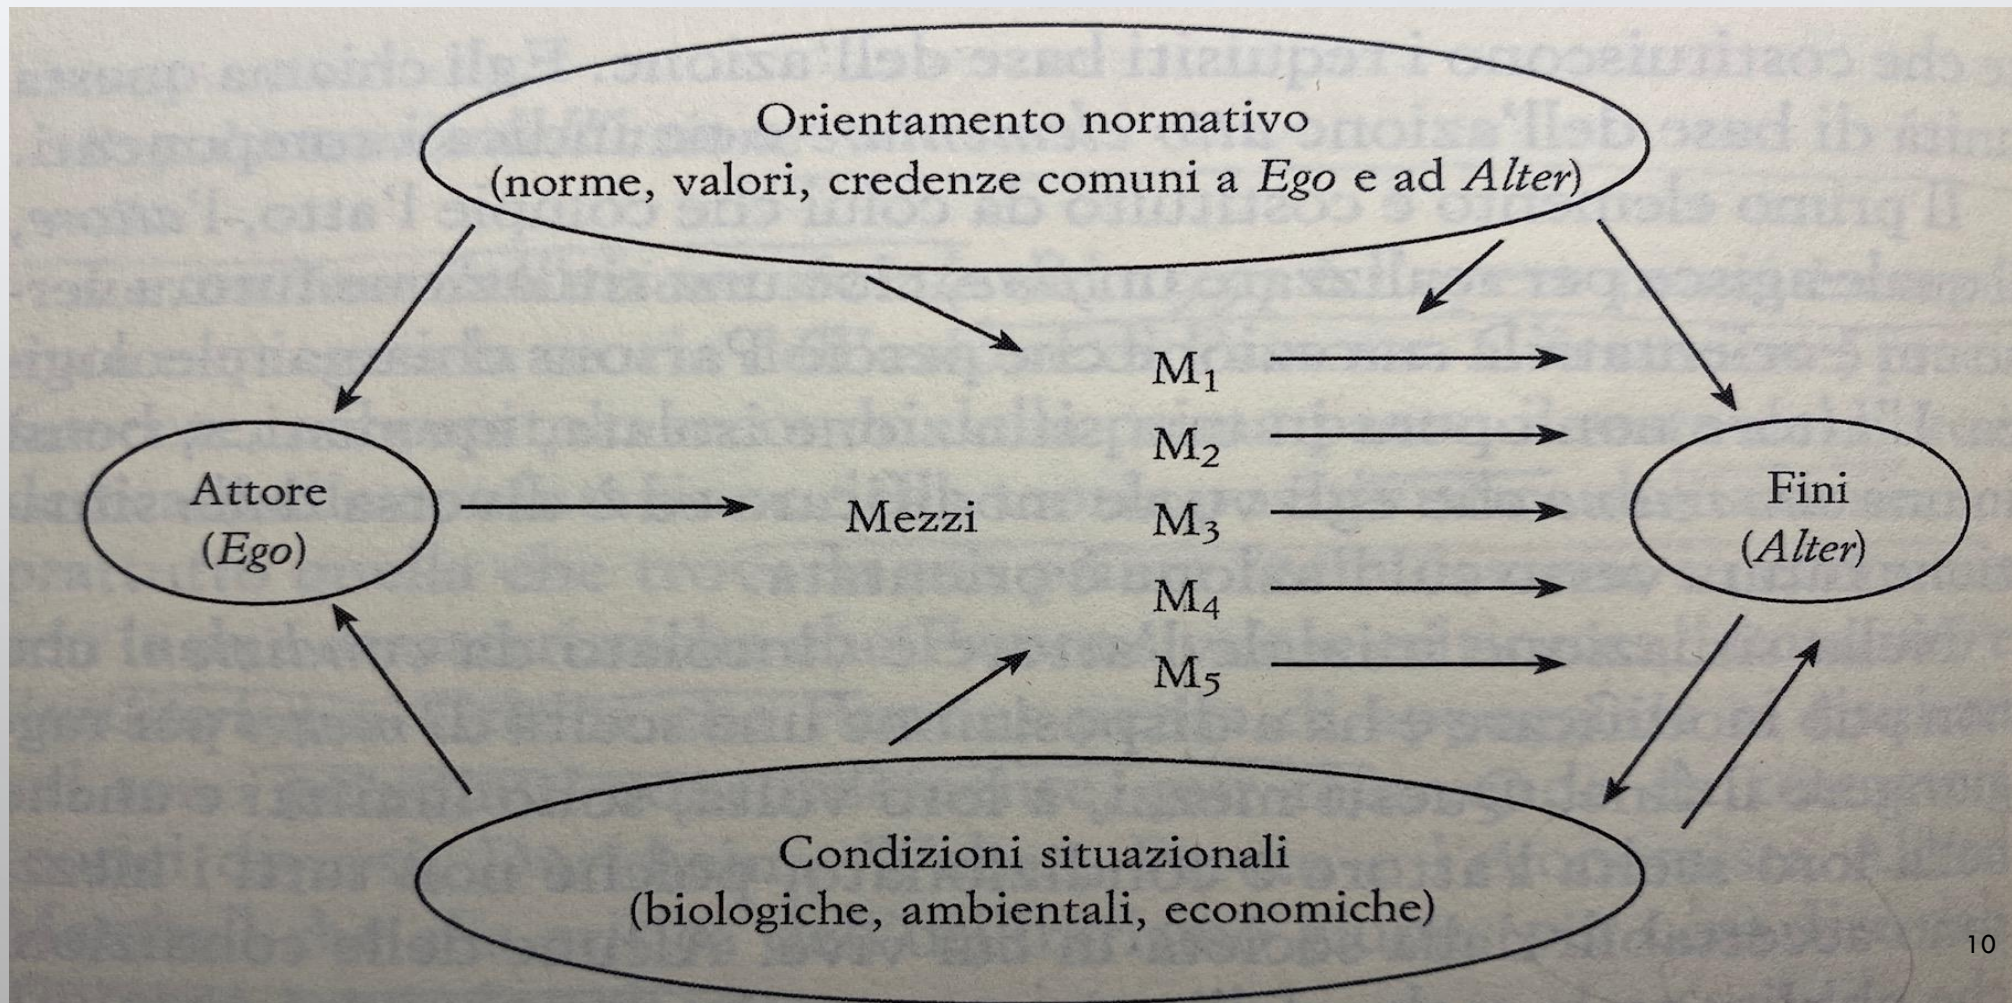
Orientamento normativo
(norme, valori, credenze comuni a *Ego* e ad *Alter*)

Attore
(*Ego*)

Mezzi

$M_1$
$M_2$
$M_3$
$M_4$
$M_5$

Fini
(*Alter*)

Condizioni situazionali
(biologiche, ambientali, economiche)

10